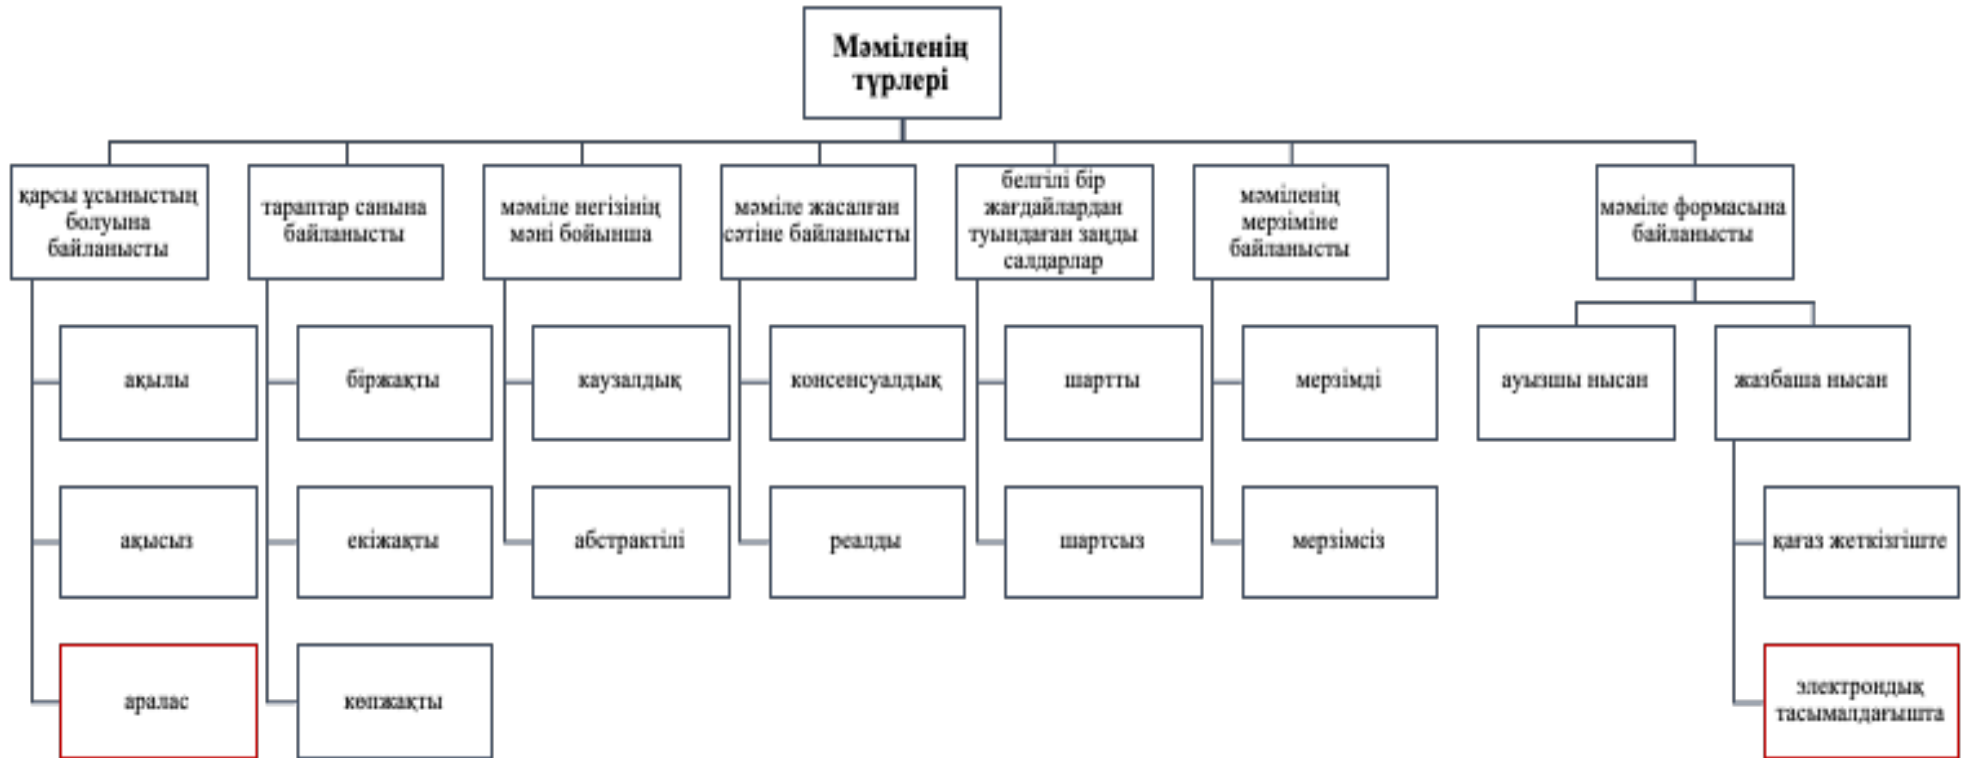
Мәміленің түрлері

қарсы ұсыныстың болуына байланысты

ақылы

ақысыз

аралас

тараптар санына байланысты

біржақты

екіжақты

көпжақты

мәміле негізінің мәні бойынша

каузалдық

абстрактілі

мәміле жасалған сәтіне байланысты

консенсуалдық

реалды

белгілі бір жағдайлардан туындаған заңды салдарлар

шартты

шартсыз

мәміленің мерзіміне байланысты

мерзімді

мерзімсіз

мәміле формасына байланысты

ауызша нысан

жазбаша нысан

қағаз жеткізгіште

электрондық тасымалдағышта